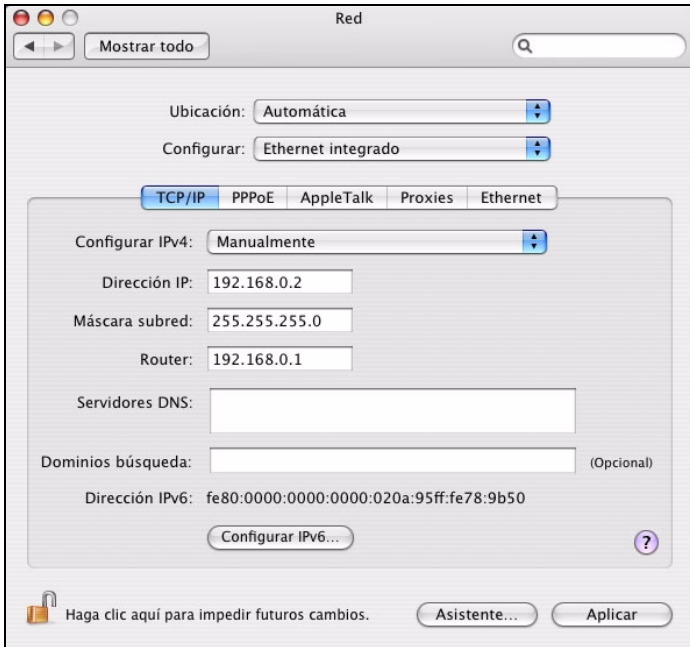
Red

Mostrar todo

Ubicación: Automática

Configurar: Ethernet integrado

TCP/IP PPPoE AppleTalk Proxies Ethernet

Configurar IPv4: Manualmente

Dirección IP: 192.168.0.2

Máscara subred: 255.255.255.0

Router: 192.168.0.1

Servidores DNS:

Dominios búsqueda: (Opcional)

Dirección IPv6: fe80:0000:0000:0000:020a:95ff:fe78:9b50

Configurar IPv6...

?

Haga clic aquí para impedir futuros cambios.

Asistente...

Aplicar